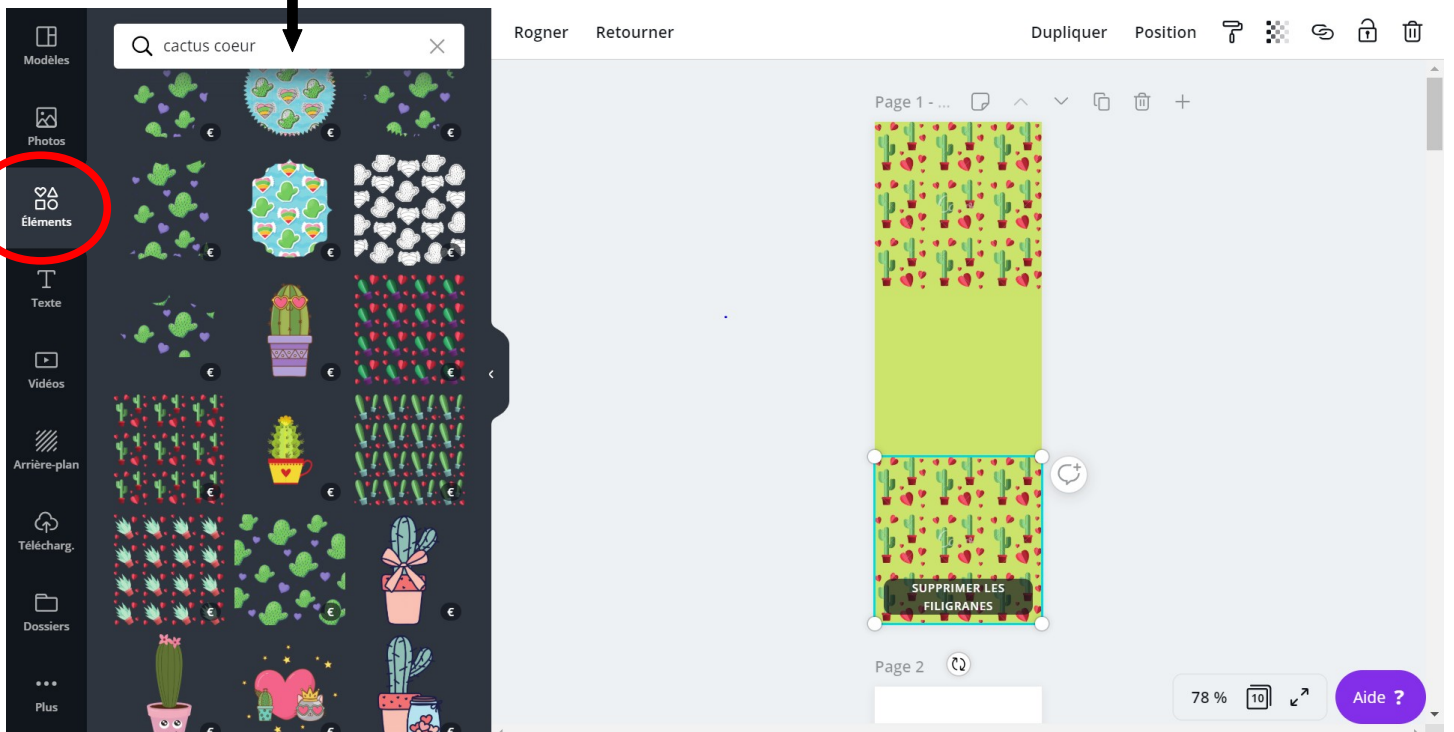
Modèles
Photos
Éléments
Texte
Vidéos
Arrière-plan
Télécharg.
Dossiers
Plus

cactus coeur

€ € € € € € € € € € € € € € € € € €

Rogner Retourner

Dupliquer Position

Page 1 - ...

SUPPRIMER LES FILIGRANES

Page 2

78 %

10

Aide ?